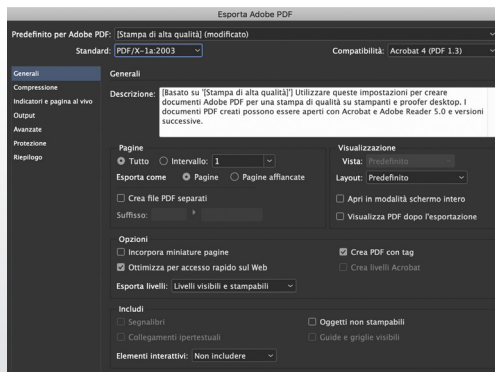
Esporta Adobe PDF

Predefinito per Adobe PDF: [Stampa di alta qualità] (modificato)

Standard: PDF/X-1a:2003

Compatibilità: Acrobat 4 (PDF 1.3)

Generali
Compressione
Indicatori e pagina al vivo
Output
Avanzate
Protezione
Riepilogo

Generali

Descrizione: [Basato su '[Stampa di alta qualità]'] Utilizzare queste impostazioni per creare documenti Adobe PDF per una stampa di qualità su stampanti e proofer desktop. I documenti PDF creati possono essere aperti con Acrobat e Adobe Reader 5.0 e versioni successive.

Pagine
Tutto
Intervallo: 1
Esporta come
Pagine
Pagine affiancate
Crea file PDF separati
Suffisso:

Visualizzazione
Vista: Predefinito
Layout: Predefinito
Apri in modalità schermo intero
Visualizza PDF dopo l'esportazione

Opzioni
Incorpora miniature pagine
Ottimizza per accesso rapido sul Web
Esporta livelli: Livelli visibili e stampabili
Crea PDF con tag
Crea livelli Acrobat

Includi
Segnalibri
Collegamenti ipertestuali
Oggetti non stampabili
Guide e griglie visibili
Elementi interattivi: Non includere